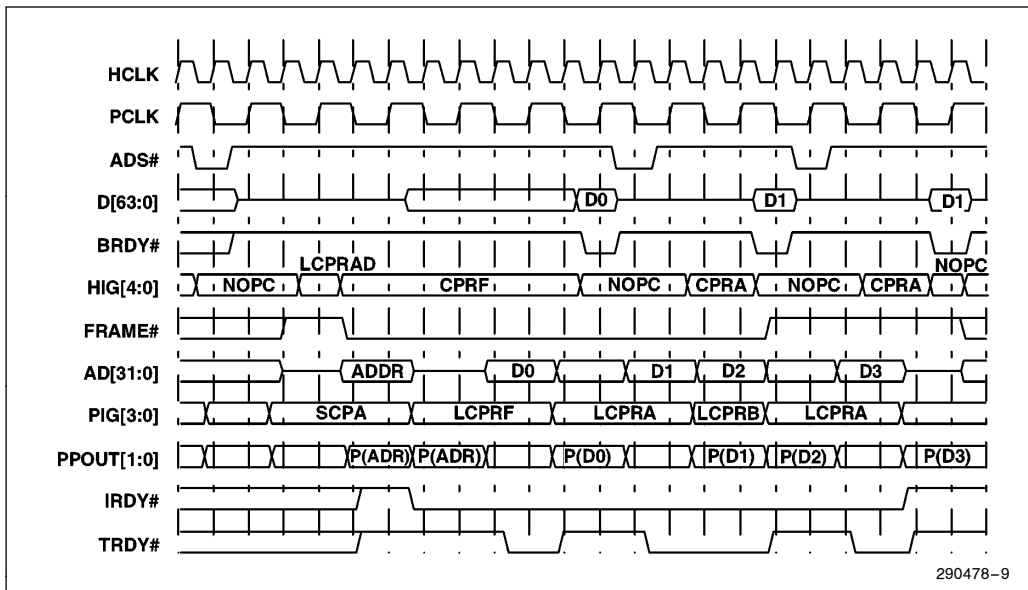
HCLK
PCLK
ADS#
D[63:0]
D0
D1
D1
BRDY#
LCPRAD
NOPC
HIG[4:0]
NOPC
CPRF
NOPC
CPRA
NOPC
CPRA
FRAME#
AD[31:0]
ADDR
D0
D1
D2
D3
PIG[3:0]
SCPA
LCPRF
LCPRA
LCPRB
LCPRA
PPOUT[1:0]
P(ADR)
P(ADR)
P(D0)
P(D1)
P(D2)
P(D3)
IRDY#
TRDY#
290478–9